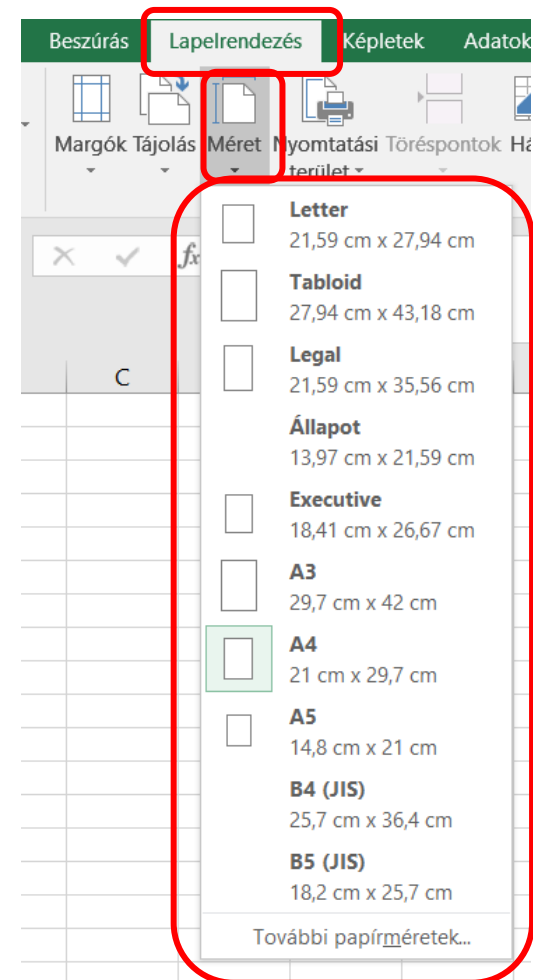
Beszúrás Lapelrendezés Képletek Adatok

Margók Tájolás Méret Nyomtatási terület Töréspontok Há

C

Letter
21,59 cm x 27,94 cm

Tabloid
27,94 cm x 43,18 cm

Legal
21,59 cm x 35,56 cm

Állapot
13,97 cm x 21,59 cm

Executive
18,41 cm x 26,67 cm

A3
29,7 cm x 42 cm

A4
21 cm x 29,7 cm

A5
14,8 cm x 21 cm

B4 (JIS)
25,7 cm x 36,4 cm

B5 (JIS)
18,2 cm x 25,7 cm

További papírméretek...